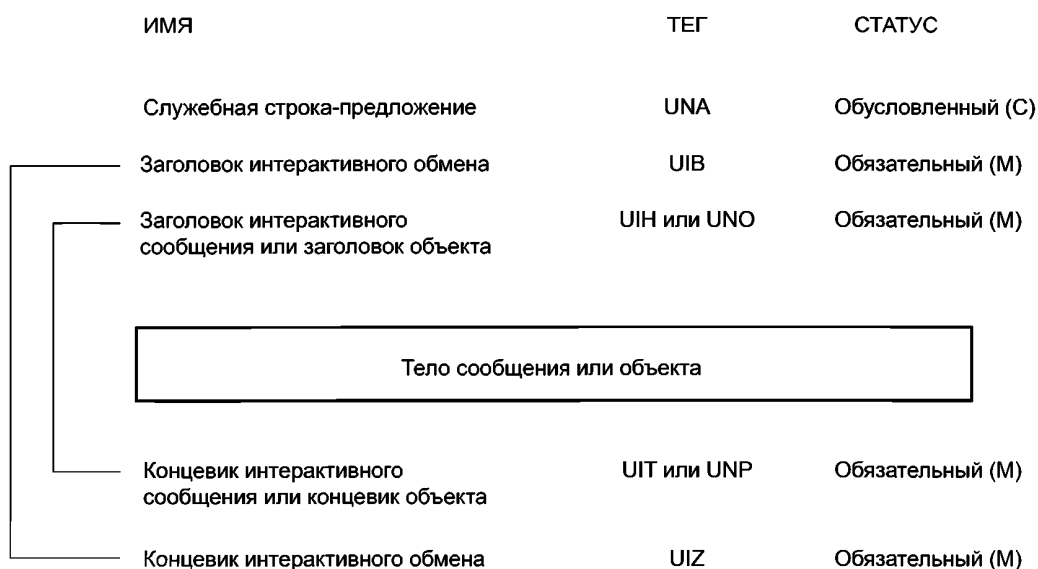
ИМЯ ТЕГ СТАТУС

Служебная строка-предложение UNA Обусловленный (С)

Заголовок интерактивного обмена UIB Обязательный (М)

Заголовок интерактивного сообщения или заголовок объекта UIH или UNO Обязательный (М)

Тело сообщения или объекта

Концевик интерактивного сообщения или концевик объекта UIT или UNP Обязательный (М)

Концевик интерактивного обмена UIZ Обязательный (М)